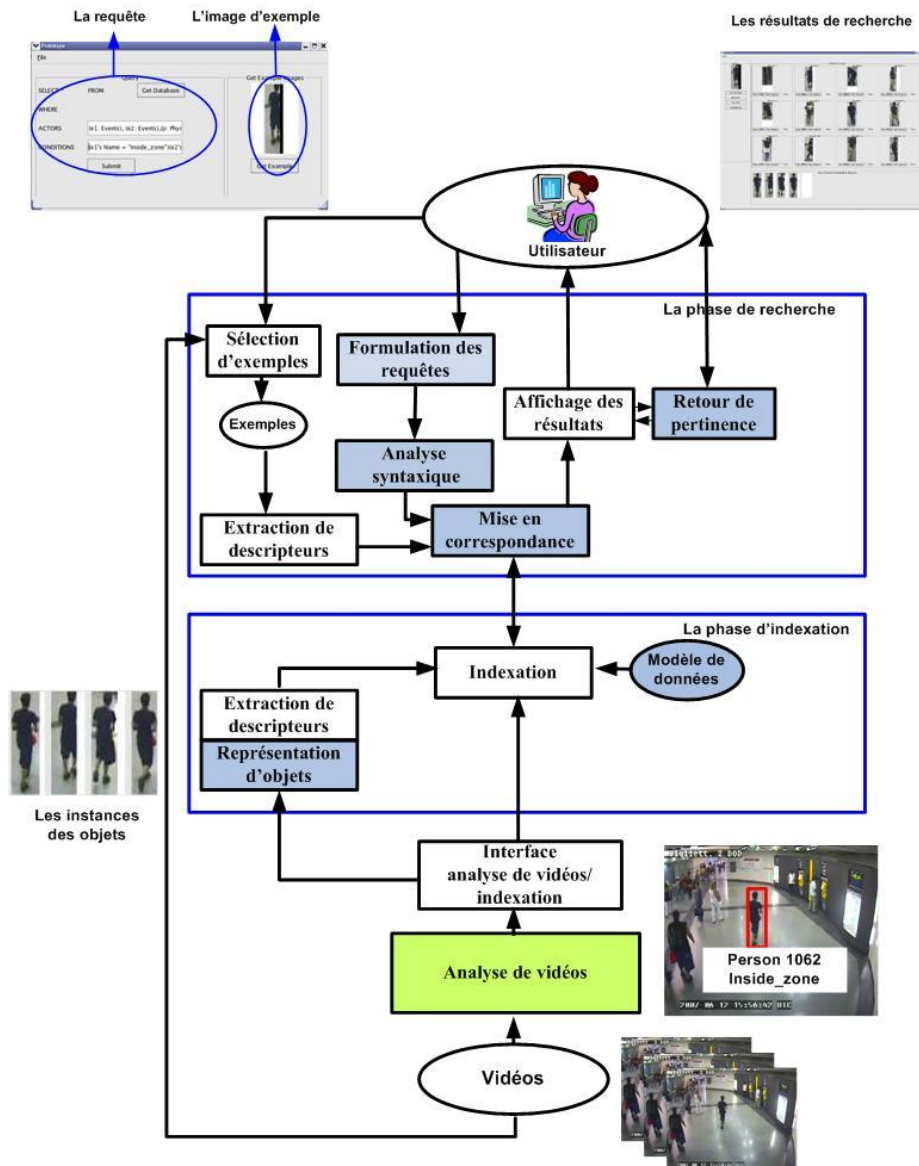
La requête

L'image d'exemple

Les résultats de recherche

Prototype

File

Query

SELECT

FROM

Get Database

WHERE

ACTORS

(e1: Event(), (e2: Event(),(p: Phys

CONDITIONS

(e1)'s Name = "inside_zone"(e2)'s

Submit

Get Example Images

Get Example

Utilisateur

La phase de recherche

Sélection d'exemples

Formulation des requêtes

Affichage des résultats

Retour de pertinence

Exemples

Analyse syntaxique

Extraction de descripteurs

Mise en correspondance

La phase d'indexation

Indexation

Modèle de données

Extraction de descripteurs

Représentation d'objets

Les instances des objets

Interface analyse de vidéos/ indexation

Person 1062 Inside_zone

Analyse de vidéos

Vidéos